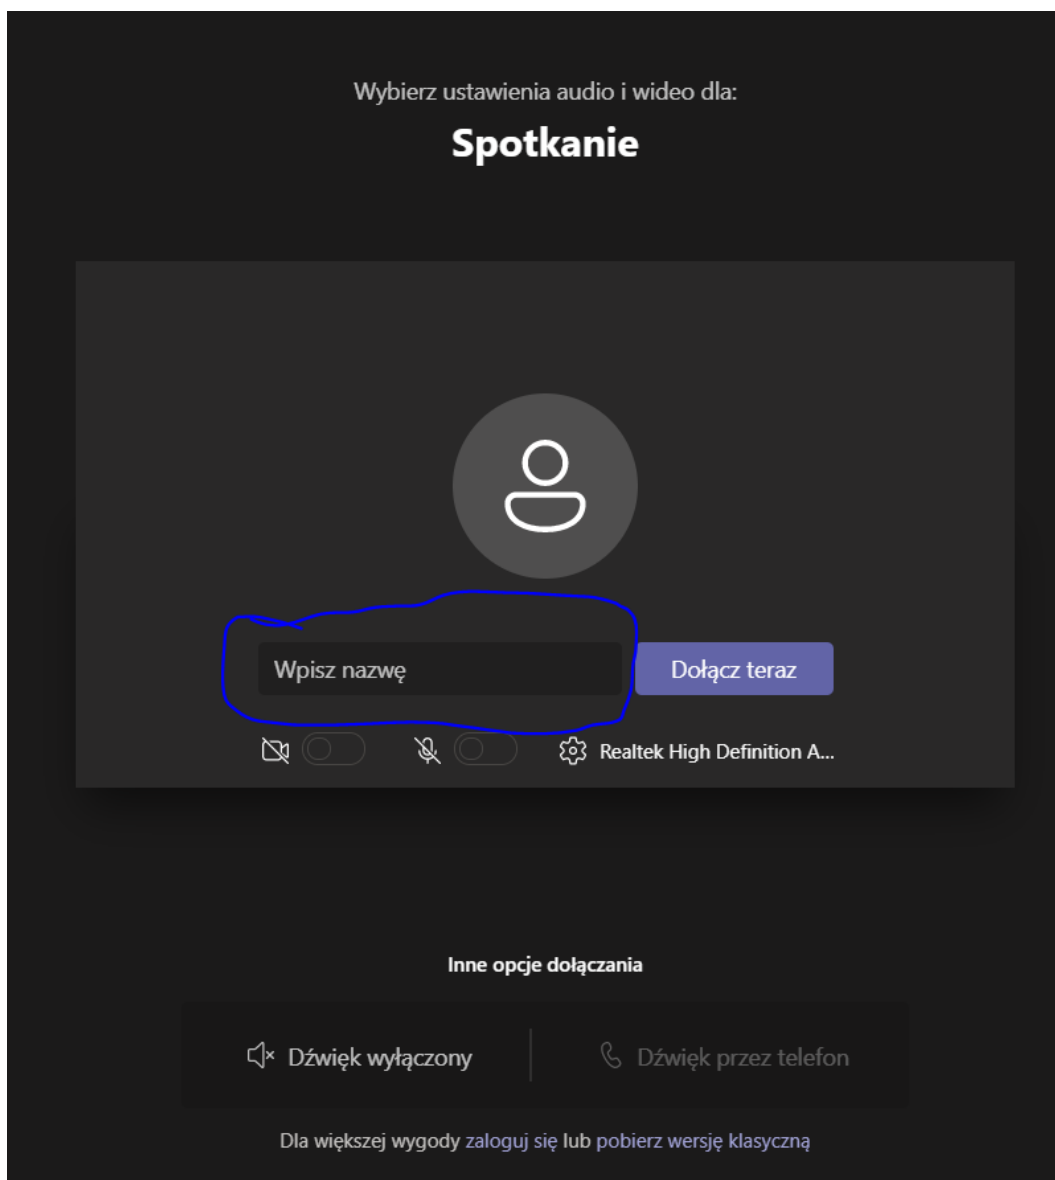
Wybierz ustawienia audio i wideo dla:

Spotkanie

Wpisz nazwę

Dołącz teraz

Realtek High Definition A...

Inne opcje dołączania

Dźwięk wyłączony

Dźwięk przez telefon

Dla większej wygody zaloguj się lub pobierz wersję klasyczną